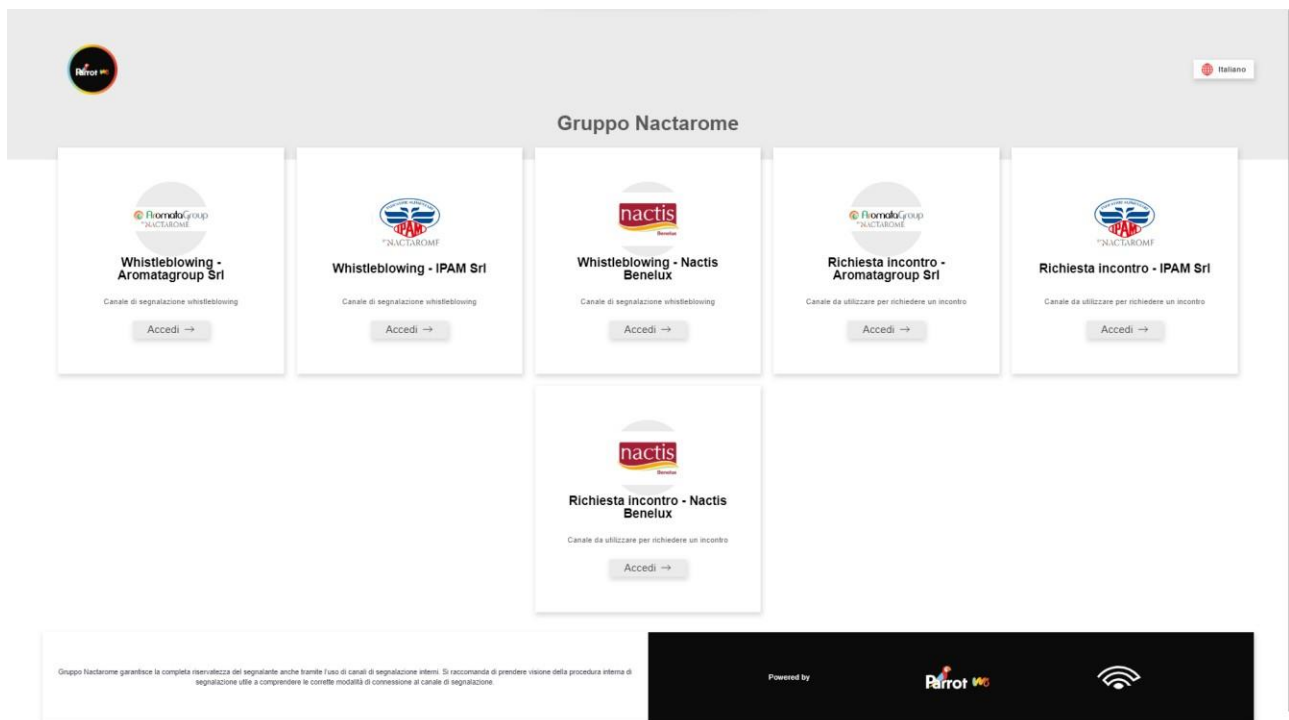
Parrot WB

Italiano

Gruppo Nactarome

AromataGroup NACTAROME

Whistleblowing - Aromatagroup Srl

Canale di segnalazione whistleblowing

Accedi →

IPAM NACTAROME

Whistleblowing - IPAM Srl

Canale di segnalazione whistleblowing

Accedi →

nactis Benelux

Whistleblowing - Nactis Benelux

Canale di segnalazione whistleblowing

Accedi →

AromataGroup NACTAROME

Richiesta incontro - Aromatagroup Srl

Canale da utilizzare per richiedere un incontro

Accedi →

IPAM NACTAROME

Richiesta incontro - IPAM Srl

Canale da utilizzare per richiedere un incontro

Accedi →

nactis Benelux

Richiesta incontro - Nactis Benelux

Canale da utilizzare per richiedere un incontro

Accedi →

Gruppo Nactarome garantisce la completa riservatezza del segnalante anche tramite l'uso di canali di segnalazione interni. Si raccomanda di prendere visione della procedura interna di segnalazione utile a comprendere le corrette modalità di connessione al canale di segnalazione.

Powered by

Parrot WB